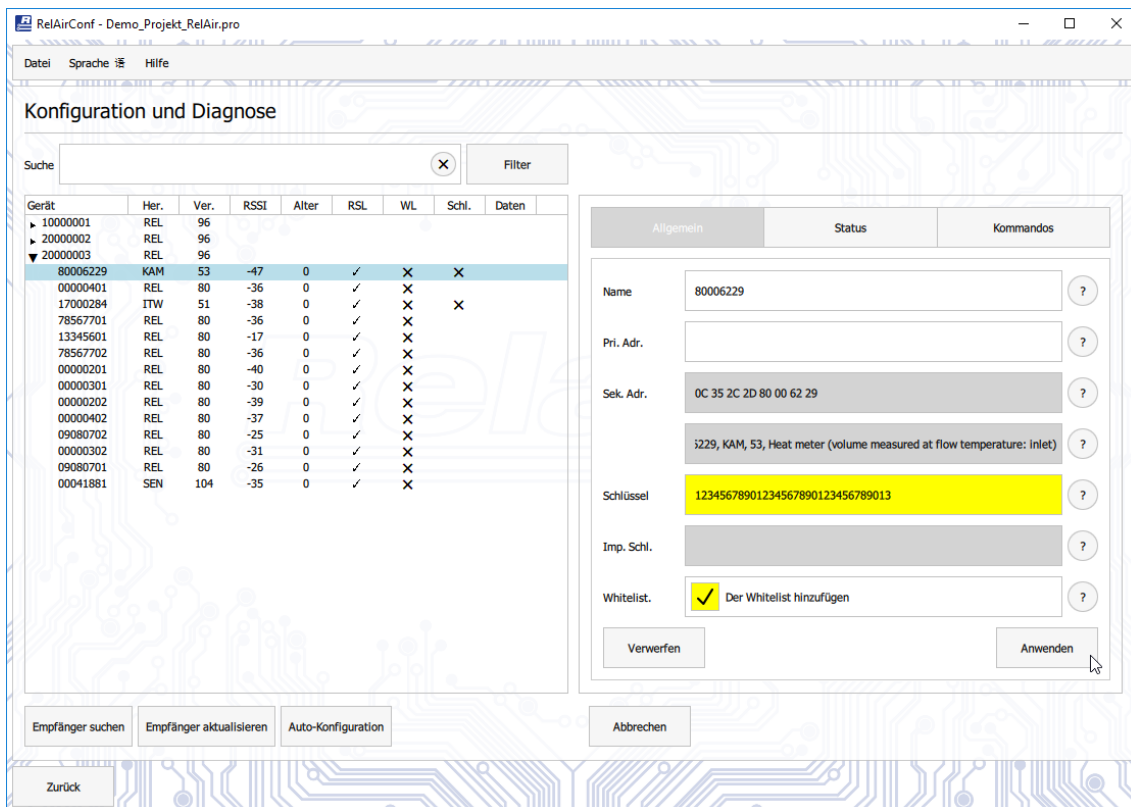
RelAirConf - Demo_Projekt_RelAir.pro

Datei Sprache Hilfe

Konfiguration und Diagnose

Suche

Filter

| Gerät | Her. | Ver. | RSSI | Alter | RSL | WL | Schl. | Daten |
|---|---|---|---|---|---|---|---|---|
| 10000001 | REL | 96 | | | | | | |
| 20000002 | REL | 96 | | | | | | |
| 20000003 | REL | 96 | | | | | | |
| 80006229 | KAM | 53 | -47 | 0 | ✓ | ✕ | ✕ | |
| 00000401 | REL | 80 | -36 | 0 | ✓ | ✕ | | |
| 17000284 | ITW | 51 | -38 | 0 | ✓ | ✕ | ✕ | |
| 78567701 | REL | 80 | -36 | 0 | ✓ | ✕ | | |
| 13345601 | REL | 80 | -17 | 0 | ✓ | ✕ | | |
| 78567702 | REL | 80 | -36 | 0 | ✓ | ✕ | | |
| 00000201 | REL | 80 | -40 | 0 | ✓ | ✕ | | |
| 00000301 | REL | 80 | -30 | 0 | ✓ | ✕ | | |
| 00000202 | REL | 80 | -39 | 0 | ✓ | ✕ | | |
| 00000402 | REL | 80 | -37 | 0 | ✓ | ✕ | | |
| 09080702 | REL | 80 | -25 | 0 | ✓ | ✕ | | |
| 00000302 | REL | 80 | -31 | 0 | ✓ | ✕ | | |
| 09080701 | REL | 80 | -26 | 0 | ✓ | ✕ | | |
| 00041881 | SEN | 104 | -35 | 0 | ✓ | ✕ | | |

Allgemein Status Kommandos

Name 80006229 ?

Pri. Adr. ?

Sek. Adr. 0C 35 2C 2D 80 00 62 29 ?

5229, KAM, 53, Heat meter (volume measured at flow temperature: inlet) ?

Schlüssel 12345678901234567890123456789013 ?

Imp. Schl. ?

Whitelist. Der Whitelist hinzufügen ?

Verwerfen

Anwenden

Empfänger suchen Empfänger aktualisieren Auto-Konfiguration

Abbrechen

Zurück